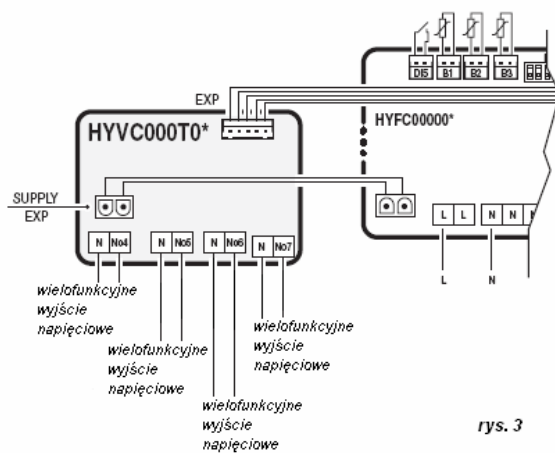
DI5 B1 B2 B3

EXP

HYVC000T0*

HYFC00000*

SUPPLY
EXP

N No4 N No5 N No6 N No7

L L N N

L N

wielofunkcyjne
wyjście
napięciowe

wielofunkcyjne
wyjście
napięciowe

wielofunkcyjne
wyjście
napięciowe

wielofunkcyjne
wyjście
napięciowe

rys. 3